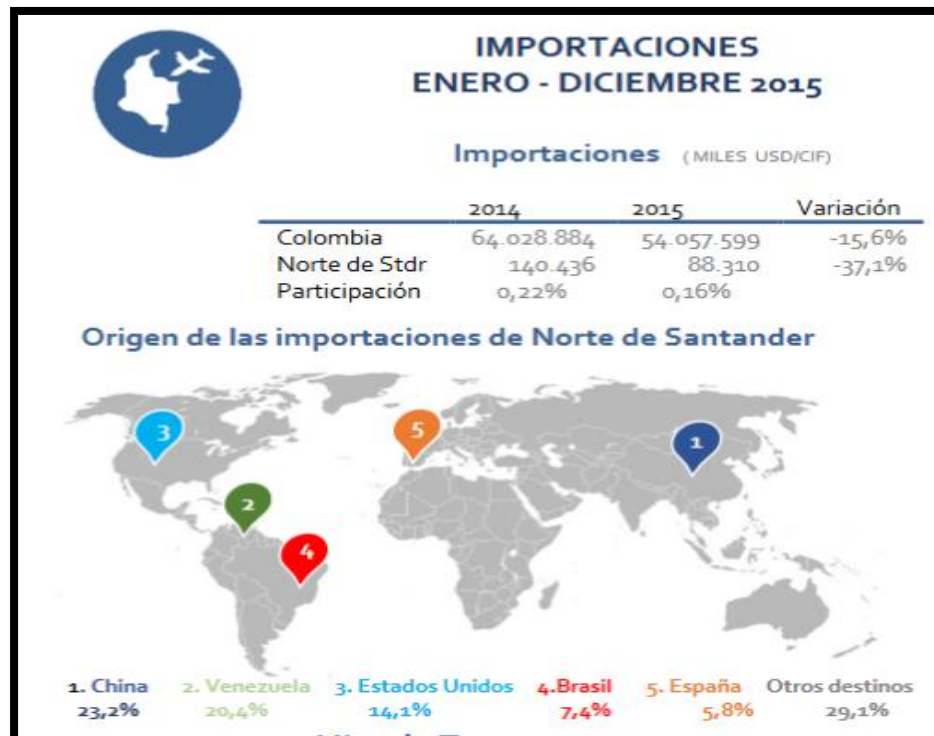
IMPORTACIONES
ENERO - DICIEMBRE 2015

Importaciones (MILES USD/CIF)

| | 2014 | 2015 | Variación |
|---|---|---|---|
| Colombia | 64.028.884 | 54.057.599 | -15,6% |
| Norte de Stdr | 140.436 | 88.310 | -37,1% |
| Participación | 0,22% | 0,16% | |

Origen de las importaciones de Norte de Santander

3 5 1 2 4

1. China 23,2%
2. Venezuela 20,4%
3. Estados Unidos 14,1%
4.Brasil 7,4%
5. España 5,8%
Otros destinos 29,1%

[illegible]